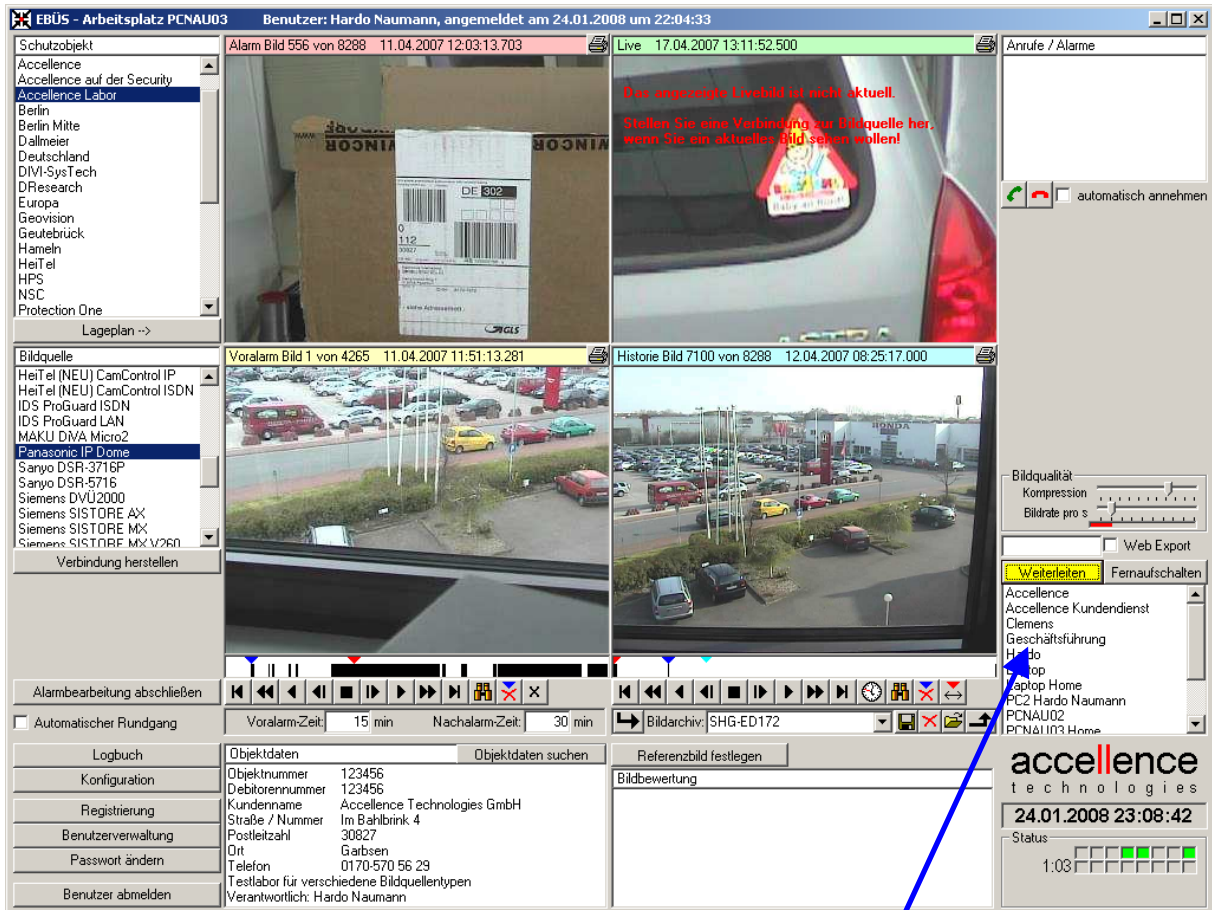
EBÜS - Arbeitsplatz PCNAU03 Benutzer: Hardo Naumann, angemeldet am 24.01.2008 um 22:04:33

Schutzobjekt
Accellence
Accellence auf der Security
Accellence Labor
Berlin
Berlin Mitte
Dallmeier
Deutschland
DIVI-SysTech
DResearch
Europa
Geovision
Geutebrück
Hameln
HeiTel
HPS
NSC
Protection One
Lageplan -->

Alarm Bild 556 von 8288 11.04.2007 12:03:13.703

Live 17.04.2007 13:11:52.500

Das angezeigte Livebild ist nicht aktuell.

Stellen Sie eine Verbindung zur Bildquelle her, wenn Sie ein aktuelles Bild sehen wollen!

Anrufe / Alarme

automatisch annehmen

Bildquelle
HeiTel (NEU) CamControl IP
HeiTel (NEU) CamControl ISDN
IDS ProGuard ISDN
IDS ProGuard LAN
MAKU DiVA Micro2
Panasonic IP Dome
Sanyo DSR-3716P
Sanyo DSR-5716
Siemens DVÜ2000
Siemens SISTORE AX
Siemens SISTORE MX
Siemens SISTORE MX V260
Verbindung herstellen

Voralarm Bild 1 von 4265 11.04.2007 11:51:13.281

Historie Bild 7100 von 8288 12.04.2007 08:25:17.000

Bildqualität
Kompression
Bildrate pro s

Web Export

Weiterleiten
Fernaufschalten

Accellence
Accellence Kundendienst
Clemens
Geschäftsführung
Hardo
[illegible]top
Laptop Home
PC2 Hardo Naumann
PCNAU02
PCNAU03 Home

Alarmbearbeitung abschließen

Automatischer Rundgang

Voralarm-Zeit: 15 min
Nachalarm-Zeit: 30 min

Bildarchiv: SHG-ED172

Logbuch
Konfiguration
Registrierung
Benutzerverwaltung
Passwort ändern
Benutzer abmelden

Objektdaten
Objektdaten suchen
Objektnummer 123456
Debitorennummer 123456
Kundenname Accellence Technologies GmbH
Straße / Nummer Im Bahlbrink 4
Postleitzahl 30827
Ort Garbsen
Telefon 0170-570 56 29
Testlabor für verschiedene Bildquellentypen
Verantwortlich: Hardo Naumann

Referenzbild festlegen

Bildbewertung

accellence
technologies

24.01.2008 23:08:42

Status
1:03